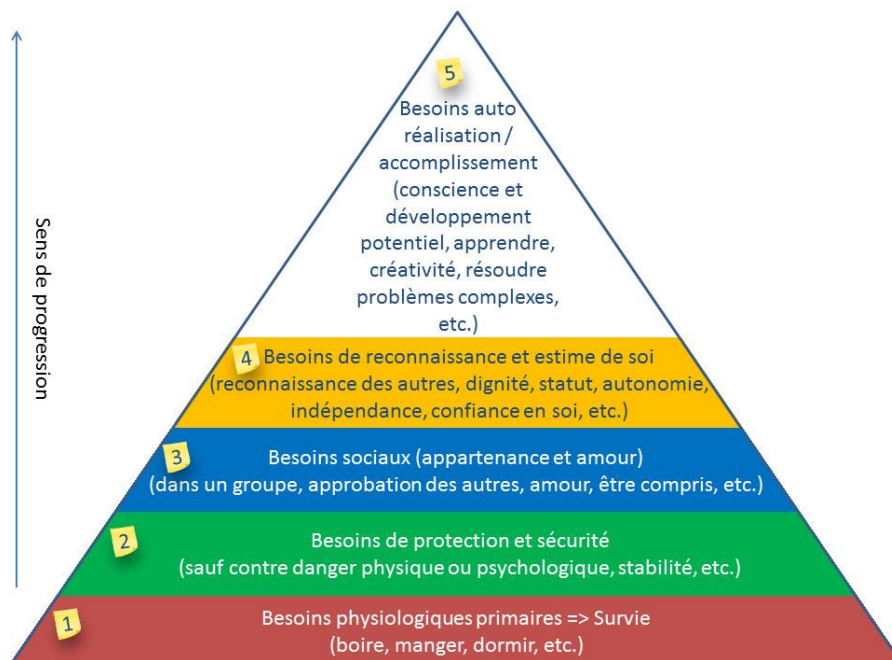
Sens de progression

5
Besoins auto réalisation / accomplissement (conscience et développement potentiel, apprendre, créativité, résoudre problèmes complexes, etc.)

4 Besoins de reconnaissance et estime de soi (reconnaissance des autres, dignité, statut, autonomie, indépendance, confiance en soi, etc.)

3
Besoins sociaux (appartenance et amour) (dans un groupe, approbation des autres, amour, être compris, etc.)

2
Besoins de protection et sécurité (sauf contre danger physique ou psychologique, stabilité, etc.)

1
Besoins physiologiques primaires => Survie (boire, manger, dormir, etc.)